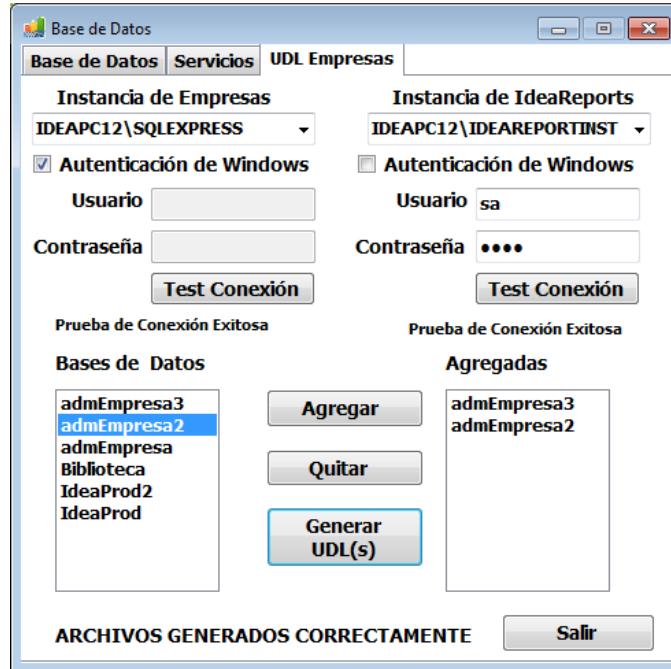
Base de Datos

Base de Datos | Servicios | UDL Empresas

Instancia de Empresas
IDEAPC12\SQLEXPRESS

Instancia de IdeaReports
IDEAPC12\IDEAREPORTINST

Autenticación de Windows
Usuario
Contraseña
Test Conexión
Prueba de Conexión Exitosa

Autenticación de Windows
Usuario sa
Contraseña ●●●●
Test Conexión
Prueba de Conexión Exitosa

Bases de Datos
admEmpresa3
admEmpresa2
admEmpresa
Biblioteca
IdeaProd2
IdeaProd

Agregar
Quitar
Generar UDL(s)

Agregadas
admEmpresa3
admEmpresa2

ARCHIVOS GENERADOS CORRECTAMENTE

Salir